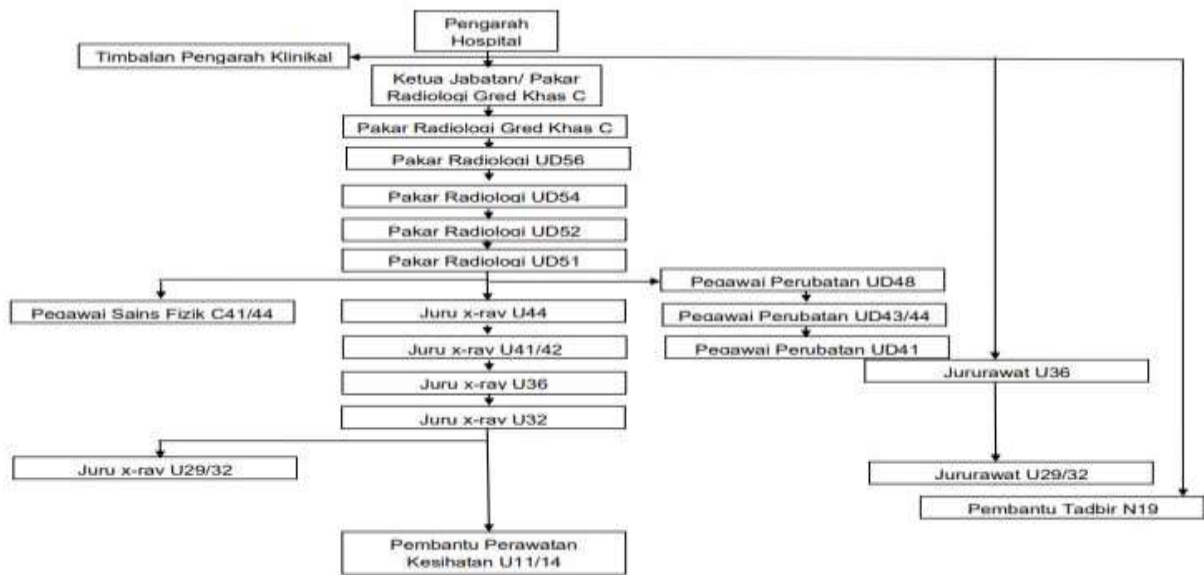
Pengarah Hospital

Timbalan Pengarah Klinikal

Ketua Jabatan/ Pakar Radiologi Gred Khas C

Pakar Radiologi Gred Khas C

Pakar Radiologi UD56

Pakar Radiologi UD54

Pakar Radiologi UD52

Pakar Radiologi UD51

Pegawai Sains Fizik C41/44

Juru x-ray U44

Juru x-ray U41/42

Juru x-ray U36

Juru x-ray U32

Juru x-ray U29/32

Pembantu Perawatan Kesihatan U11/14

Pegawai Perubatan UD48

Pegawai Perubatan UD43/44

Pegawai Perubatan UD41

Jururawat U36

Jururawat U29/32

Pembantu Tadbir N19